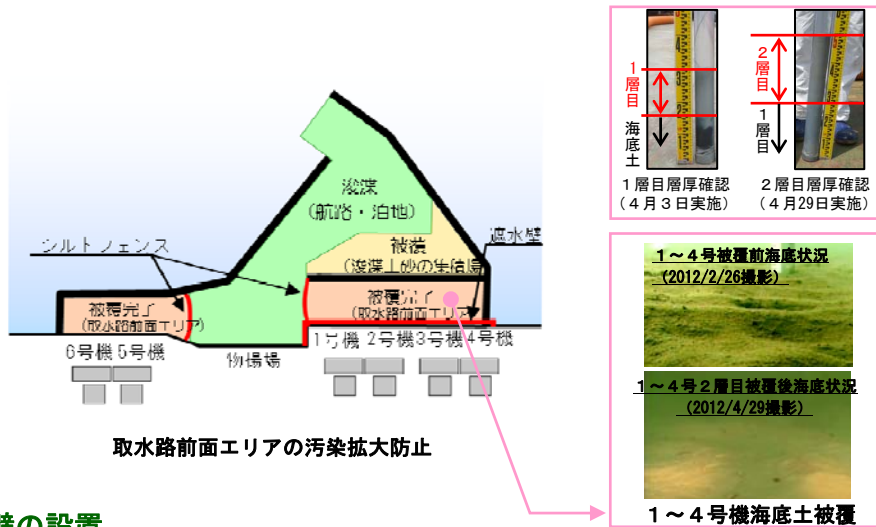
浚渫
(航路・泊地)

被覆
(浚渫土砂の集積場)

遮水壁

シルトフェンス

被覆完了
(取水路前面エリア)

被覆完了
(取水路前面エリア)

6号機 5号機

物揚場

1号機 2号機 3号機 4号機

取水路前面エリアの汚染拡大防止

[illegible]の設置

1層目

海底土

1層目層厚確認
(4月3日実施)

2層目

1層目

2層目層厚確認
(4月29日実施)

1~4号被覆前海底状況
(2012/2/26撮影)

1~4号2層目被覆後海底状況
(2012/4/29撮影)

1~4号機海底土被覆